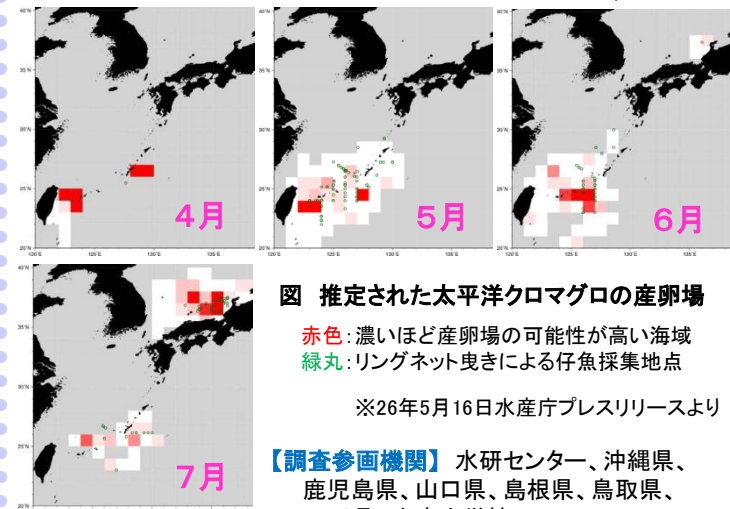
40°N
35°N
30°N
25°N
20°N
120°E
125°E
130°E
135°E
140°E

4月

5月

6月

7月

図 推定された太平洋クロマグロの産卵場

赤色：濃いほど産卵場の可能性が高い海域
緑丸：リングネット曳きによる仔魚採集地点

※26年5月16日水産庁プレスリリースより

【調査参画機関】 水研センター、沖縄県、鹿児島県、山口県、島根県、鳥取県、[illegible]